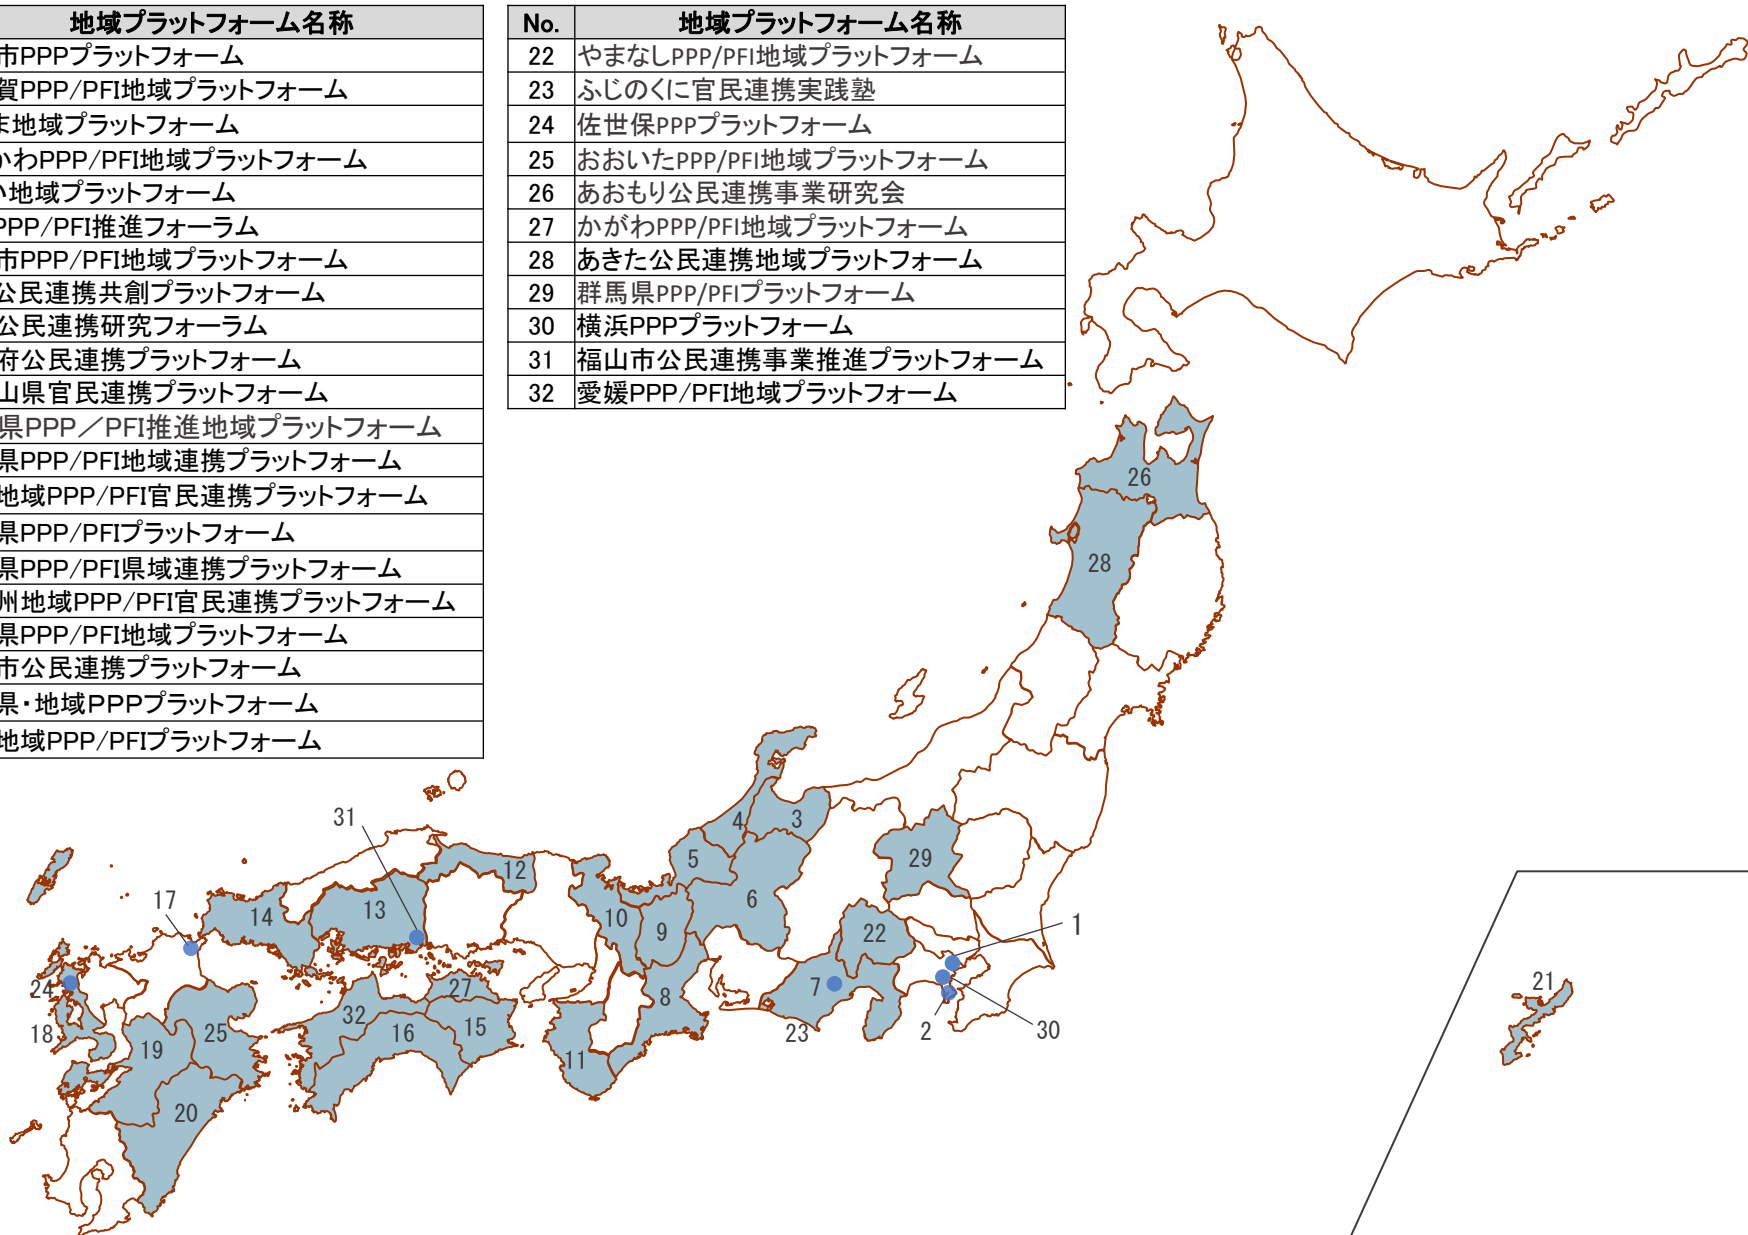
| 地域プラットフォーム名称 |
|---|
| 市PPPプラットフォーム |
| 賀PPP/PFI地域プラットフォーム |
| ま地域プラットフォーム |
| かわPPP/PFI地域プラットフォーム |
| い地域プラットフォーム |
| PPP/PFI推進フォーラム |
| 市PPP/PFI地域プラットフォーム |
| 公民連携共創プラットフォーム |
| 公民連携研究フォーラム |
| 府公民連携プラットフォーム |
| 山県官民連携プラットフォーム |
| 県PPP／PFI推進地域プラットフォーム |
| 県PPP/PFI地域連携プラットフォーム |
| 地域PPP/PFI官民連携プラットフォーム |
| 県PPP/PFIプラットフォーム |
| 県PPP/PFI県域連携プラットフォーム |
| 州地域PPP/PFI官民連携プラットフォーム |
| 県PPP/PFI地域プラットフォーム |
| 市公民連携プラットフォーム |
| 県・地域PPPプラットフォーム |
| 地域PPP/PFIプラットフォーム |

| No. | 地域プラットフォーム名称 |
|---|---|
| 22 | やまなしPPP/PFI地域プラットフォーム |
| 23 | ふじのくに官民連携実践塾 |
| 24 | 佐世保PPPプラットフォーム |
| 25 | おおいたPPP/PFI地域プラットフォーム |
| 26 | あおもり公民連携事業研究会 |
| 27 | かがわPPP/PFI地域プラットフォーム |
| 28 | あきた公民連携地域プラットフォーム |
| 29 | 群馬県PPP/PFIプラットフォーム |
| 30 | 横浜PPPプラットフォーム |
| 31 | 福山市公民連携事業推進プラットフォーム |
| 32 | 愛媛PPP/PFI地域プラットフォーム |

26
28
4
3
5
29
6
31
12
17
14
13
10
9
22
1
24
7
27
8
30
23
2
21
18
32
16
15
25
19
11
20